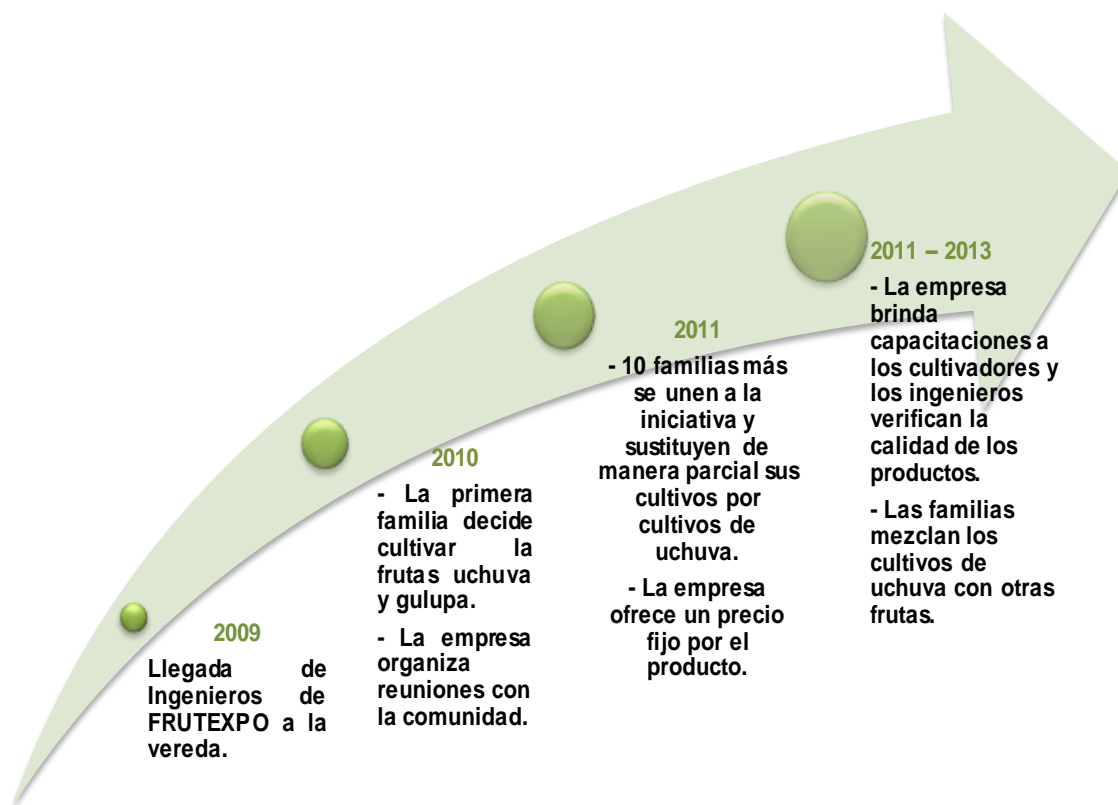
2009

Llegada de Ingenieros de FRUTEXPO a la vereda.

2010

- La primera familia decide cultivar la frutas uchuva y gulupa.

- La empresa organiza reuniones con la comunidad.

2011

- 10 familias más se unen a la iniciativa y sustituyen de manera parcial sus cultivos por cultivos de uchuva.

- La empresa ofrece un precio fijo por el producto.

2011 – 2013

- La empresa brinda capacitaciones a los cultivadores y los ingenieros verifican la calidad de los productos.

- Las familias mezclan los cultivos de uchuva con otras frutas.